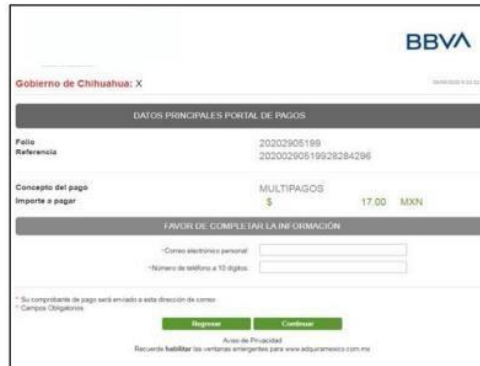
BBVA

Gobierno de Chihuahua: X

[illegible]

DATOS PRINCIPALES PORTAL DE PAGOS

Folio 20202905199
Referencia 2020029051992828429​6

Concepto del pago MULTIPAGOS
Importe a pagar $ 17.00 MXN

FAVOR DE COMPLETAR LA INFORMACIÓN

*Correo electrónico personal:
*Número de teléfono a 10 dígitos:

* Su comprobante de pago será enviado a esta dirección de correo
* Campos Obligatorios

Regresar Continuar

Aviso de Privacidad
Recuerde habilitar las ventanas emergentes para www.adquiramexico.com.mx